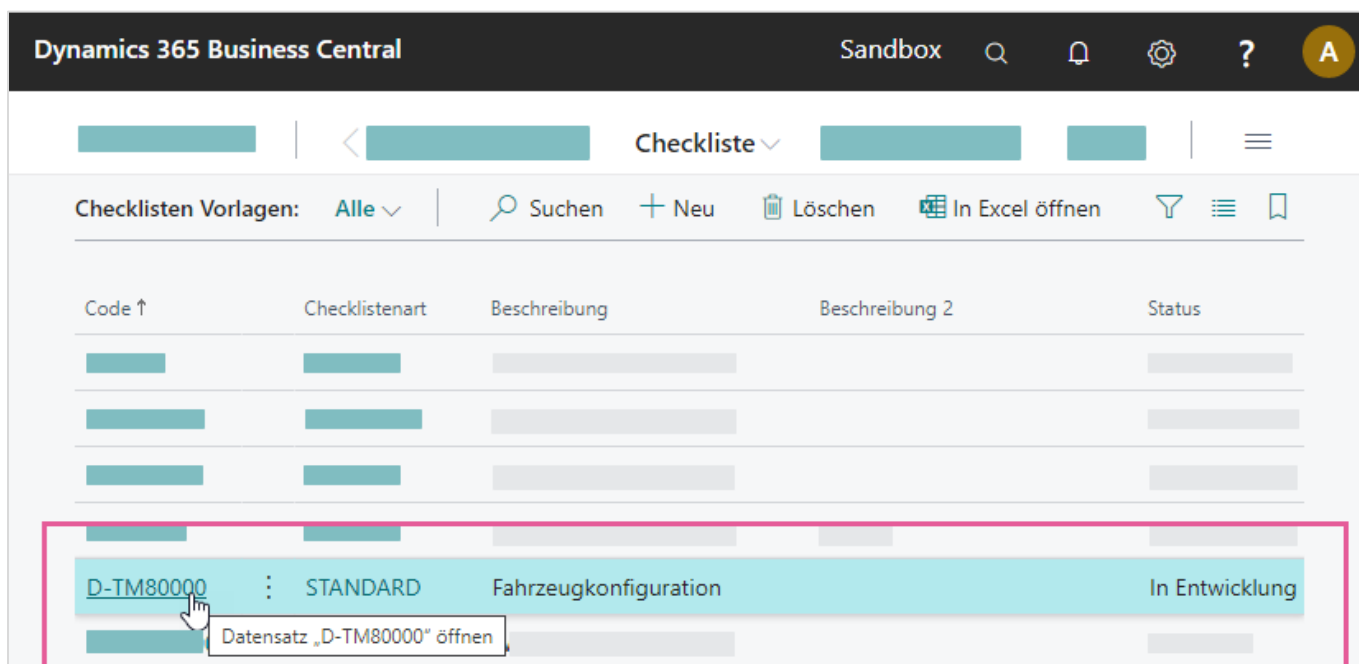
Dynamics 365 Business Central

Sandbox

?

A

Checkliste

Checklisten Vorlagen: Alle

Suchen

Neu

Löschen

In Excel öffnen

| Code ↑ | Checklistenart | Beschreibung | Beschreibung 2 | Status |
|---|---|---|---|---|
| D-TM80000 | STANDARD | Fahrzeugkonfiguration | | In Entwicklung |

Datensatz „D-TM80000“ öffnen